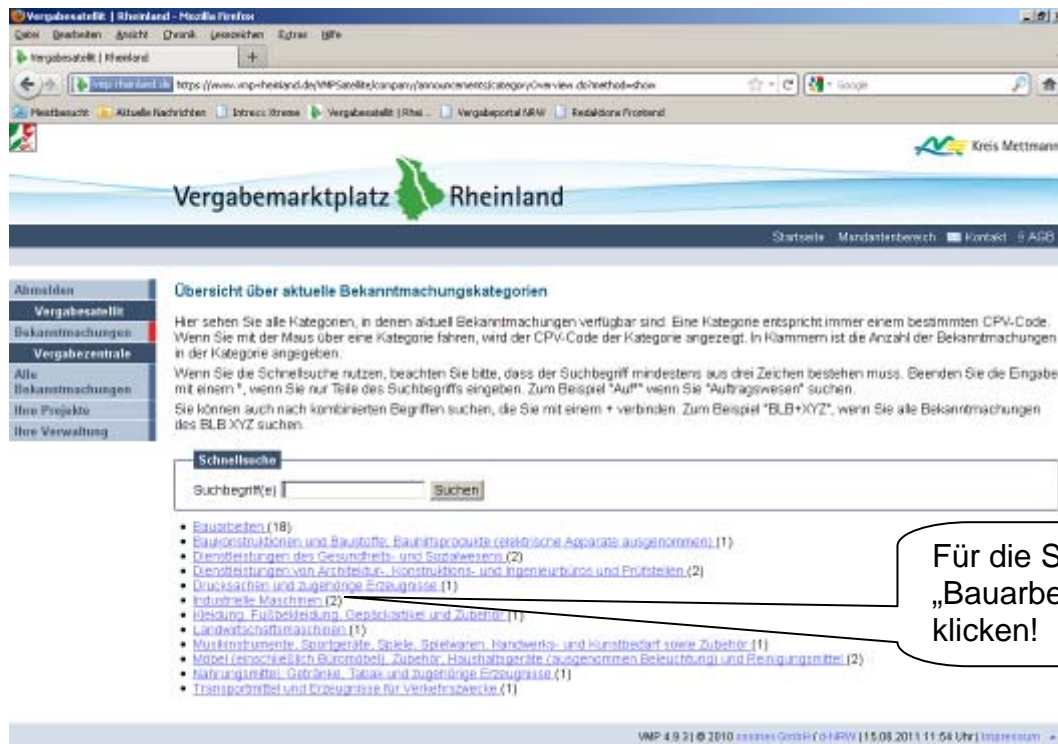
Vergabesatellit | Rheinland - Mozilla Firefox
Datei Bearbeiten Ansicht Chronik Lesezeichen Extras Hilfe
Vergabesatellit | Rheinland +
https://www.vmp-rheinland.de/VMPSatellite/company/announcements/categoryOverview.do?method=show
Google
Meistbesucht Aktuelle Nachrichten Intrexx Xtreme Vergabesatellit | Rhei... Vergabeportal NRW Redaktions Frontend

Kreis Mettmann

Vergabemarktplatz Rheinland

Startseite Mandantenbereich Kontakt AGB

Abmelden
Vergabesatellit
Bekanntmachungen
Vergabezentrale
Alle Bekanntmachungen
Ihre Projekte
Ihre Verwaltung

Übersicht über aktuelle Bekanntmachungskategorien

Hier sehen Sie alle Kategorien, in denen aktuell Bekanntmachungen verfügbar sind. Eine Kategorie entspricht immer einem bestimmten CPV-Code. Wenn Sie mit der Maus über eine Kategorie fahren, wird der CPV-Code der Kategorie angezeigt. In Klammern ist die Anzahl der Bekanntmachungen in der Kategorie angegeben.

Wenn Sie die Schnellsuche nutzen, beachten Sie bitte, dass der Suchbegriff mindestens aus drei Zeichen bestehen muss. Beenden Sie die Eingabe mit einem *, wenn Sie nur Teile des Suchbegriffs eingeben. Zum Beispiel "Auf*" wenn Sie "Auftragswesen" suchen.

Sie können auch nach kombinierten Begriffen suchen, die Sie mit einem + verbinden. Zum Beispiel "BLB+XYZ", wenn Sie alle Bekanntmachungen des BLB XYZ suchen.

Schnellsuche
Suchbegriff(e) Suchen

- Bauarbeiten (18)
- Baukonstruktionen und Baustoffe; Bauhilfsprodukte (elektrische Apparate ausgenommen) (1)
- Dienstleistungen des Gesundheits- und Sozialwesens (2)
- Dienstleistungen von Architektur-, Konstruktions- und Ingenieurbüros und Prüfstellen (2)
- Drucksachen und zugehörige Erzeugnisse (1)
- Industrielle Maschinen (2)
- Kleidung, Fußbekleidung, Gepäckartikel und Zubehör (1)
- Landwirtschaftsmaschinen (1)
- Musikinstrumente, Sportgeräte, Spiele, Spielwaren, Handwerks- und Kunstbedarf sowie Zubehör (1)
- Möbel (einschließlich Büromöbel), Zubehör, Haushaltsgeräte (ausgenommen Beleuchtung) und Reinigungsmittel (2)
- Nahrungsmittel, Getränke, Tabak und zugehörige Erzeugnisse (1)
- Transportmittel und Erzeugnisse für Verkehrszwecke (1)

Für die S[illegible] „Bauarbe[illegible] klicken!

VMP 4.9.3 | © 2010 cosinex GmbH / d-NRW | 15.08.2011 11:54 Uhr | Impressum